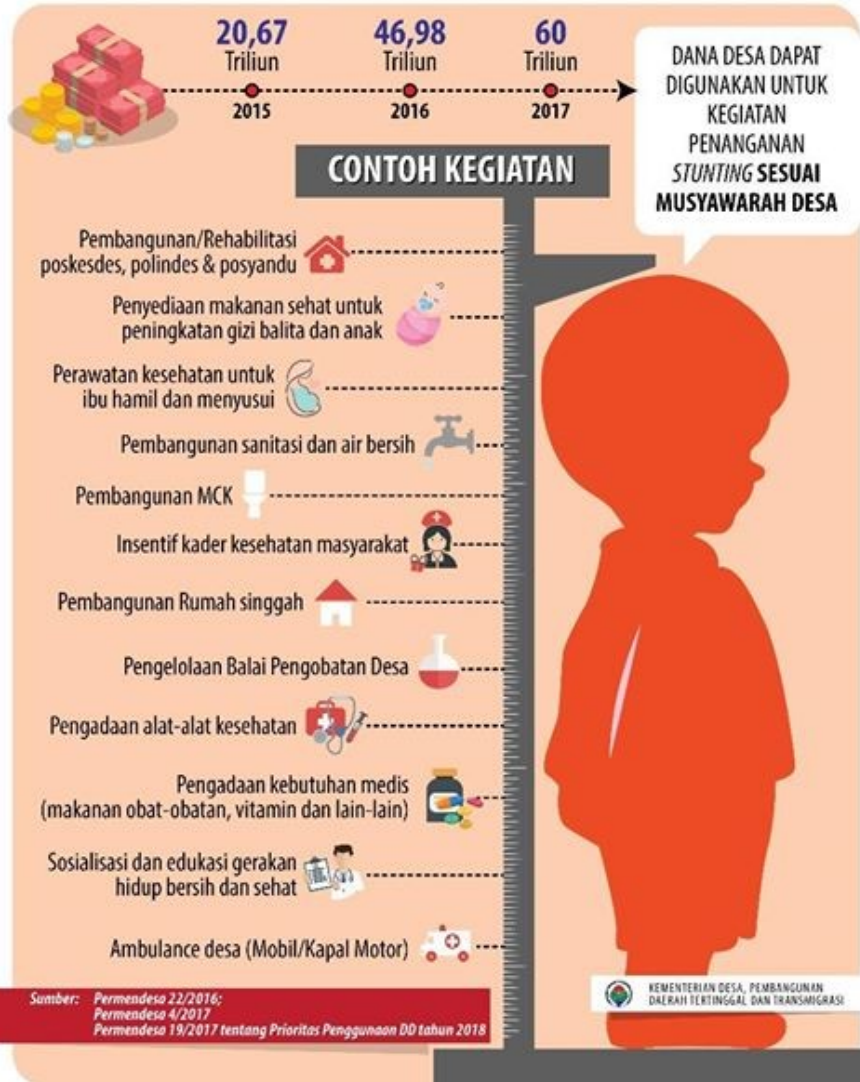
20,67
Triliun
2015

46,98
Triliun
2016

60
Triliun
2017

DANA DESA DAPAT DIGUNAKAN UNTUK KEGIATAN PENANGANAN *STUNTING* SESUAI MUSYAWARAH DESA

CONTOH KEGIATAN

Pembangunan/Rehabilitasi poskesdes, polindes & posyandu

Penyediaan makanan sehat untuk peningkatan gizi balita dan anak

Perawatan kesehatan untuk ibu hamil dan menyusui

Pembangunan sanitasi dan air bersih

Pembangunan MCK

Insentif kader kesehatan masyarakat

Pembangunan Rumah singgah

Pengelolaan Balai Pengobatan Desa

Pengadaan alat-alat kesehatan

Pengadaan kebutuhan medis (makanan obat-obatan, vitamin dan lain-lain)

Sosialisasi dan edukasi gerakan hidup bersih dan sehat

Ambulance desa (Mobil/Kapal Motor)

Sumber: Permendesa 22/2016;
Permendesa 4/2017
Permendesa 19/2017 tentang Prioritas Penggunaan DD tahun 2018

KEMENTERIAN DESA, PEMBANGUNAN DAERAH TERTINGGAL DAN TRANSMIGRASI